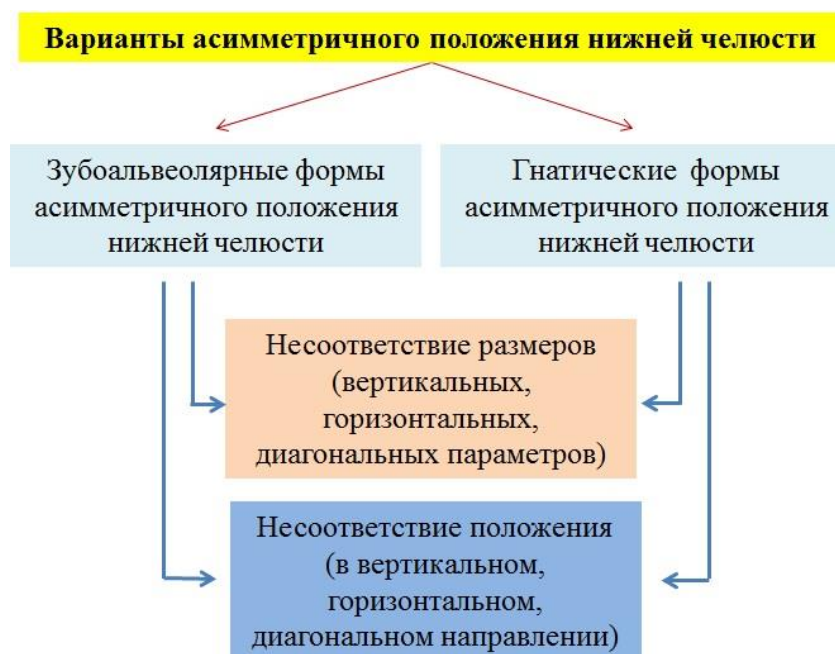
Варианты асимметричного положения нижней челюсти

Зубоальвеолярные формы асимметричного положения нижней челюсти

Гнатические формы асимметричного положения нижней челюсти

Несоответствие размеров (вертикальных, горизонтальных, диагональных параметров)

Несоответствие положения (в вертикальном, горизонтальном, диагональном направлении)